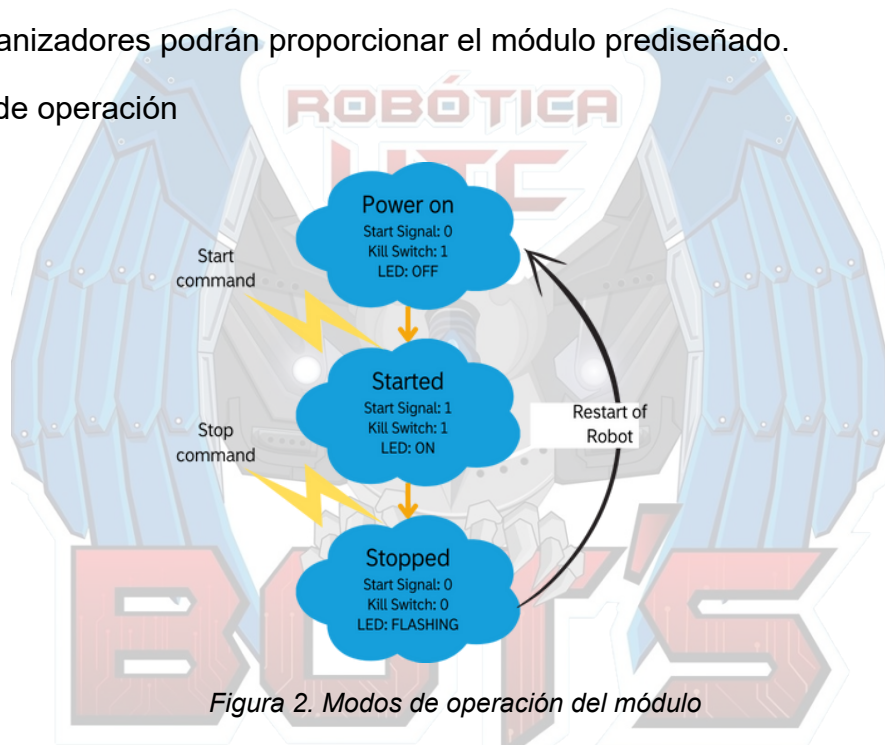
anizadores podrán proporcionar el módulo prediseñado.

de operación

ROBÓTICA

UTC

Power on
Start Signal: 0
Kill Switch: 1
LED: OFF

Start command

Started
Start Signal: 1
Kill Switch: 1
LED: ON

Stop command

Restart of Robot

Stopped
Start Signal: 0
Kill Switch: 0
LED: FLASHING

BOT'S

Figura 2. Modos de operación del módulo